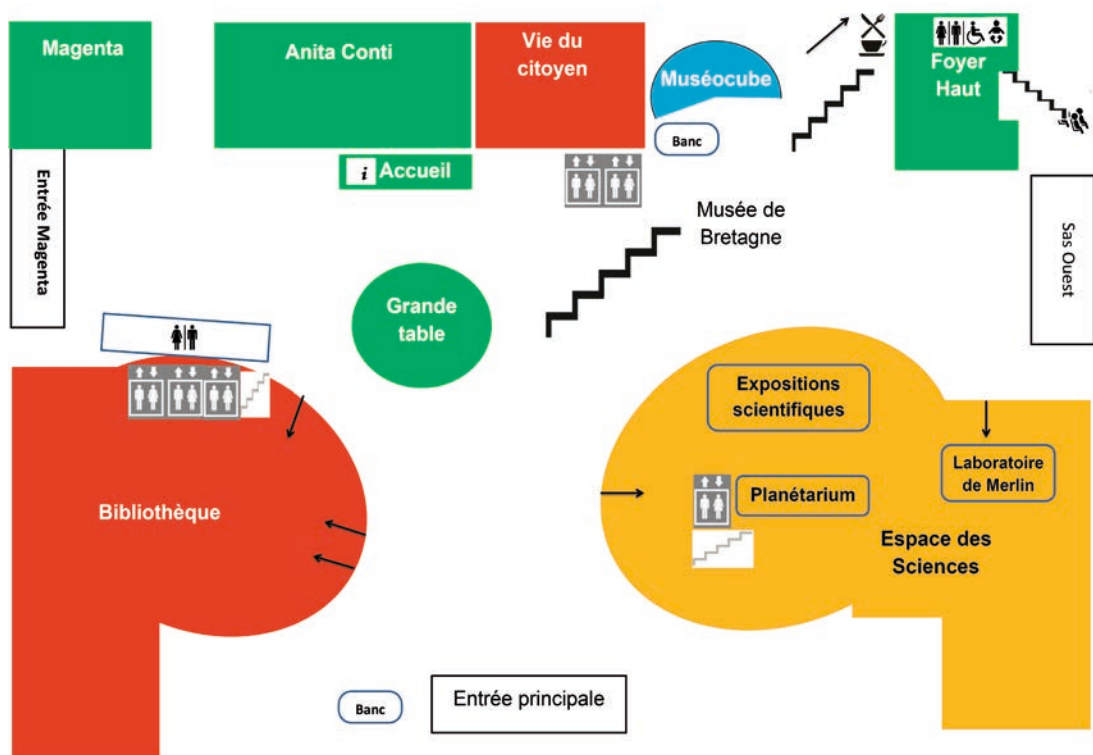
Magenta

Anita Conti

Vie du citoyen

Muséocube

Banc

Foyer Haut

Entrée Magenta

Accueil

Musée de Bretagne

Sas Ouest

Grande table

Expositions scientifiques

Laboratoire de Merlin

Planétarium

Bibliothèque

Espace des Sciences

Banc

Entrée principale